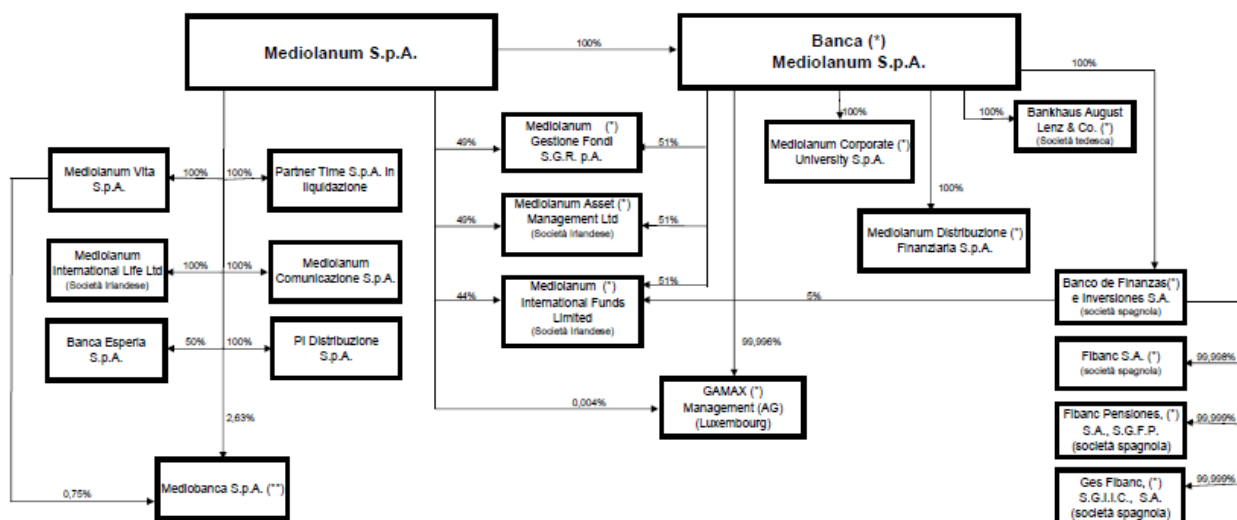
Mediolanum S.p.A.

100%

Banca (*)
Mediolanum S.p.A.

100%

Mediolanum Vita S.p.A.

100%

100%

Partner Time S.p.A. in liquidazione

49%

Mediolanum (*) Gestione Fondi S.G.R. p.A.

51%

100%

Mediolanum Corporate (*) University S.p.A.

100%

Bankhaus August Lenz & Co. (*) (Società tedesca)

Mediolanum International Life Ltd (Società Irlandese)

100%

100%

Mediolanum Comunicazione S.p.A.

49%

Mediolanum Asset (*) Management Ltd (Società Irlandese)

51%

100%

Mediolanum Distribuzione (*) Finanziaria S.p.A.

44%

Mediolanum (*) International Funds Limited (Società Irlandese)

51%

5%

Banco de Finanzas(*) e Inversiones S.A. (società spagnola)

Banca Esperia S.p.A.

50%

100%

PI Distribuzione S.p.A.

99,996%

Fibanc S.A. (*) (società spagnola)

99,998%

2,63%

0,004%

GAMAX (*) Management (AG) (Luxembourg)

Fibanc Pensiones, (*) S.A., S.G.F.P. (società spagnola)

99,999%

0,75%

Mediobanca S.p.A. (**)

Ges Fibanc, (*) S.G.I.I.C., S.A. (società spagnola)

99,999%